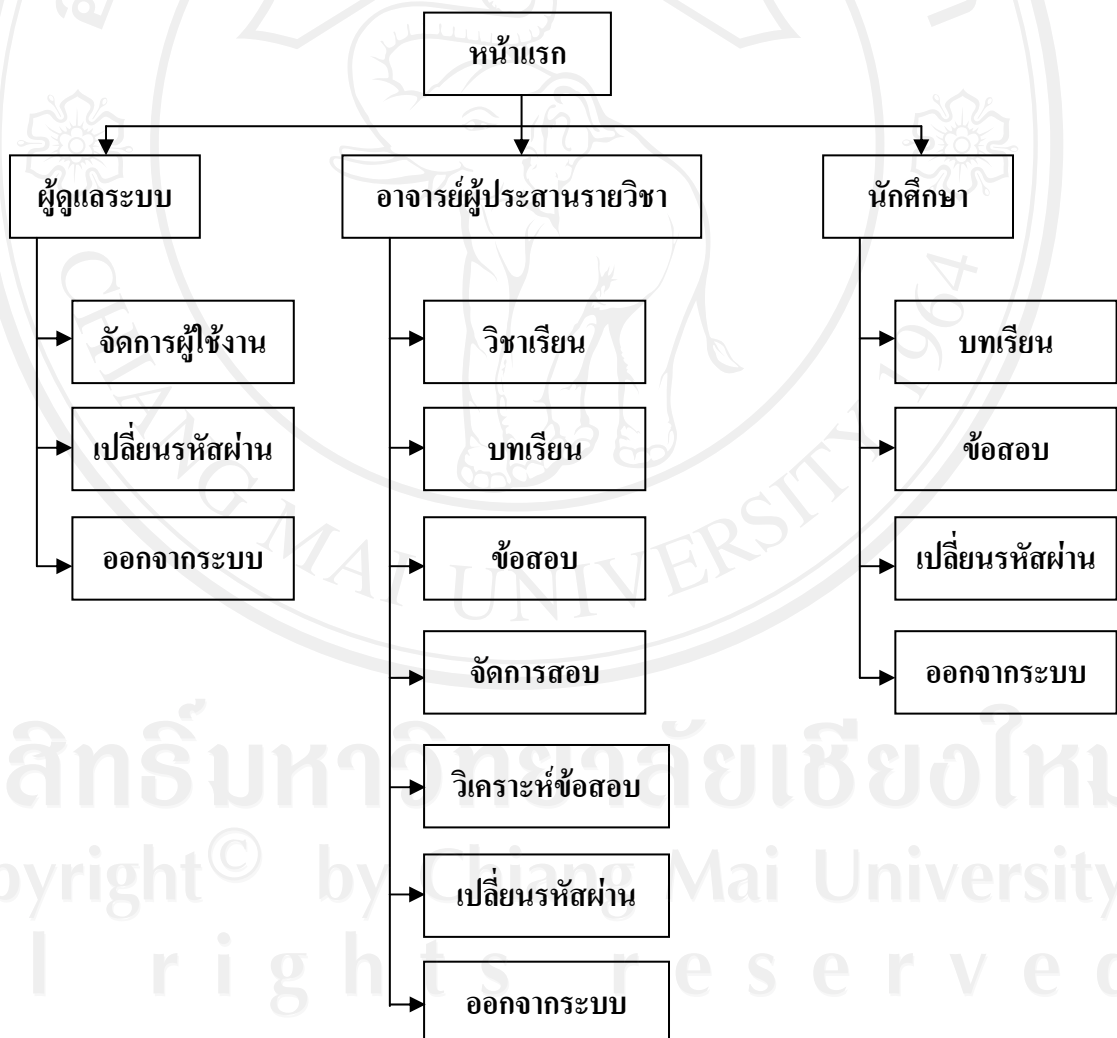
หน้าแรก

ผู้ดูแลระบบ

จัดการผู้ใช้งาน

เปลี่ยนรหัสผ่าน

ออกจากระบบ

อาจารย์ผู้ประสานรายวิชา

วิชาเรียน

บทเรียน

ข้อสอบ

จัดการสอบ

วิเคราะห์ข้อสอบ

เปลี่ยนรหัสผ่าน

ออกจากระบบ

นักศึกษา

บทเรียน

ข้อสอบ

เปลี่ยนรหัสผ่าน

ออกจากระบบ

CHIANG MAI UNIVERSITY 1964

ลิขสิทธิ์มหาวิทยาลัยเชียงใหม่
Copyright© by Chiang Mai University
All rights reserved